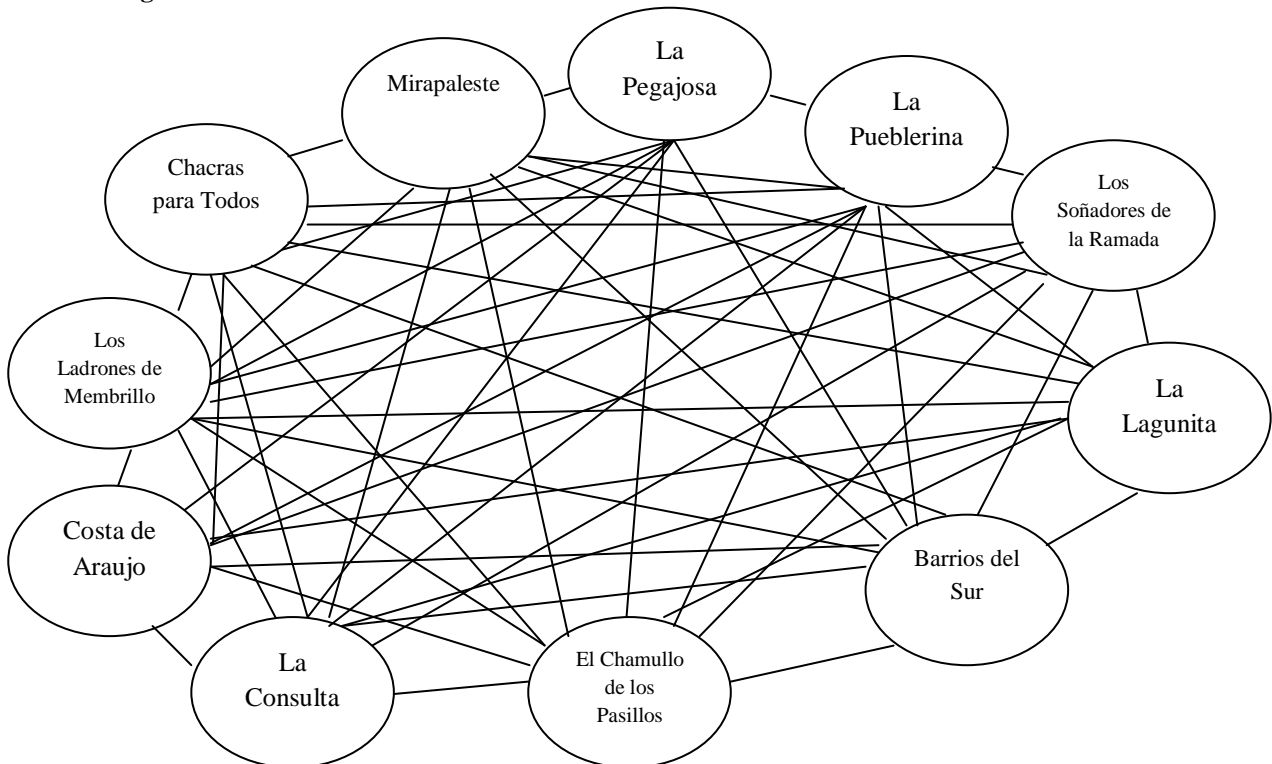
Mirapaleste

La Pegajosa

La Pueblerina

Chacras para Todos

Los Soñadores de la Ramada

Los Ladrones de Membrillo

La Lagunita

Costa de Araujo

Barrios del Sur

La Consulta

El Chamullo de los Pasillos